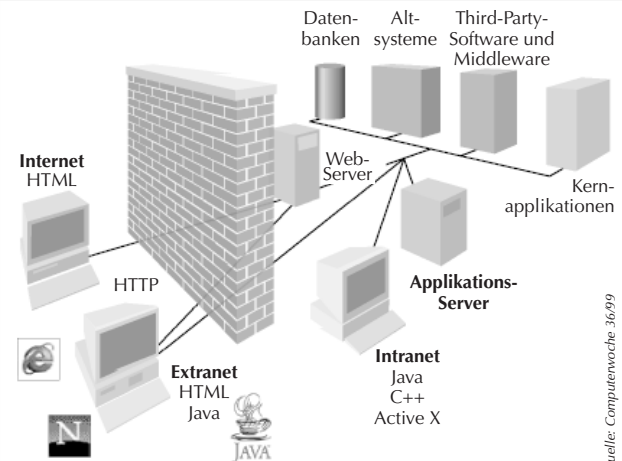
Datenbanken

Altsysteme

Third-Party-Software und Middleware

Internet
HTML

Web-Server

Kernapplikationen

HTTP

Applikations-Server

Extranet
HTML
Java

Intranet
Java
C++
Active X

N

JAVA

uelle: Computerwoche 36/99